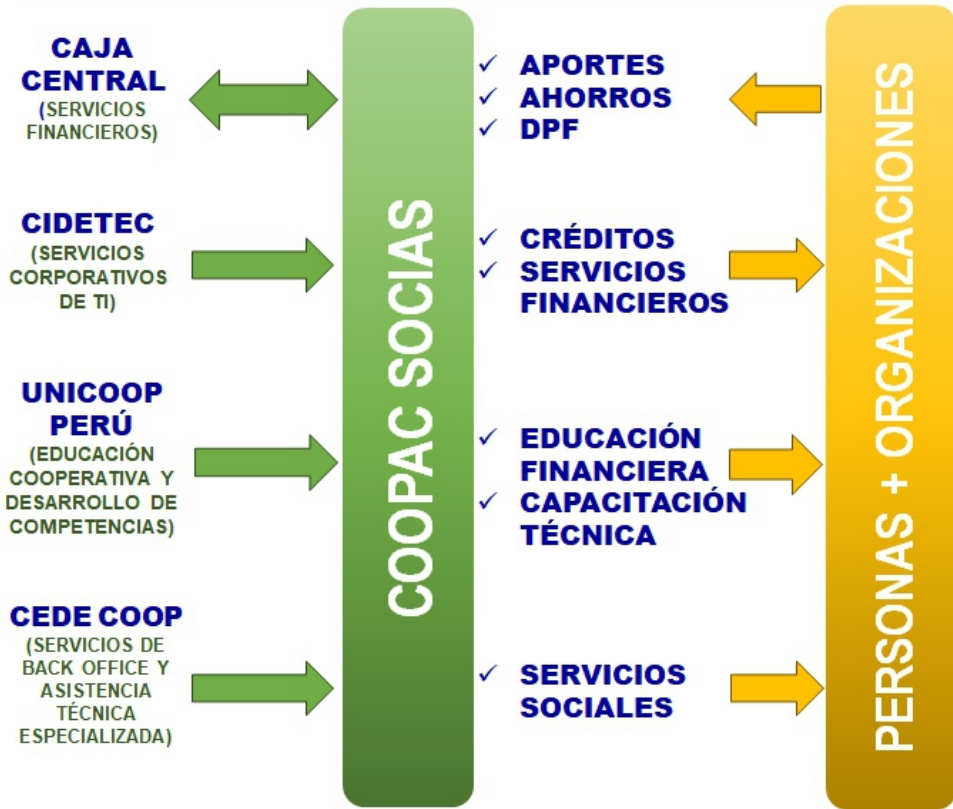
CAJA CENTRAL
(SERVICIOS FINANCIEROS)

CIDETEC
(SERVICIOS CORPORATIVOS DE TI)

UNICOOP PERÚ
(EDUCACIÓN COOPERATIVA Y DESARROLLO DE COMPETENCIAS)

CEDE COOP
(SERVICIOS DE BACK OFFICE Y ASISTENCIA TÉCNICA ESPECIALIZADA)

COOPAC SOCIAS

✓ APORTES
✓ AHORROS
✓ DPF

✓ CRÉDITOS
✓ SERVICIOS FINANCIEROS

✓ EDUCACIÓN FINANCIERA
✓ CAPACITACIÓN TÉCNICA

✓ SERVICIOS SOCIALES

PERSONAS + ORGANIZACIONES